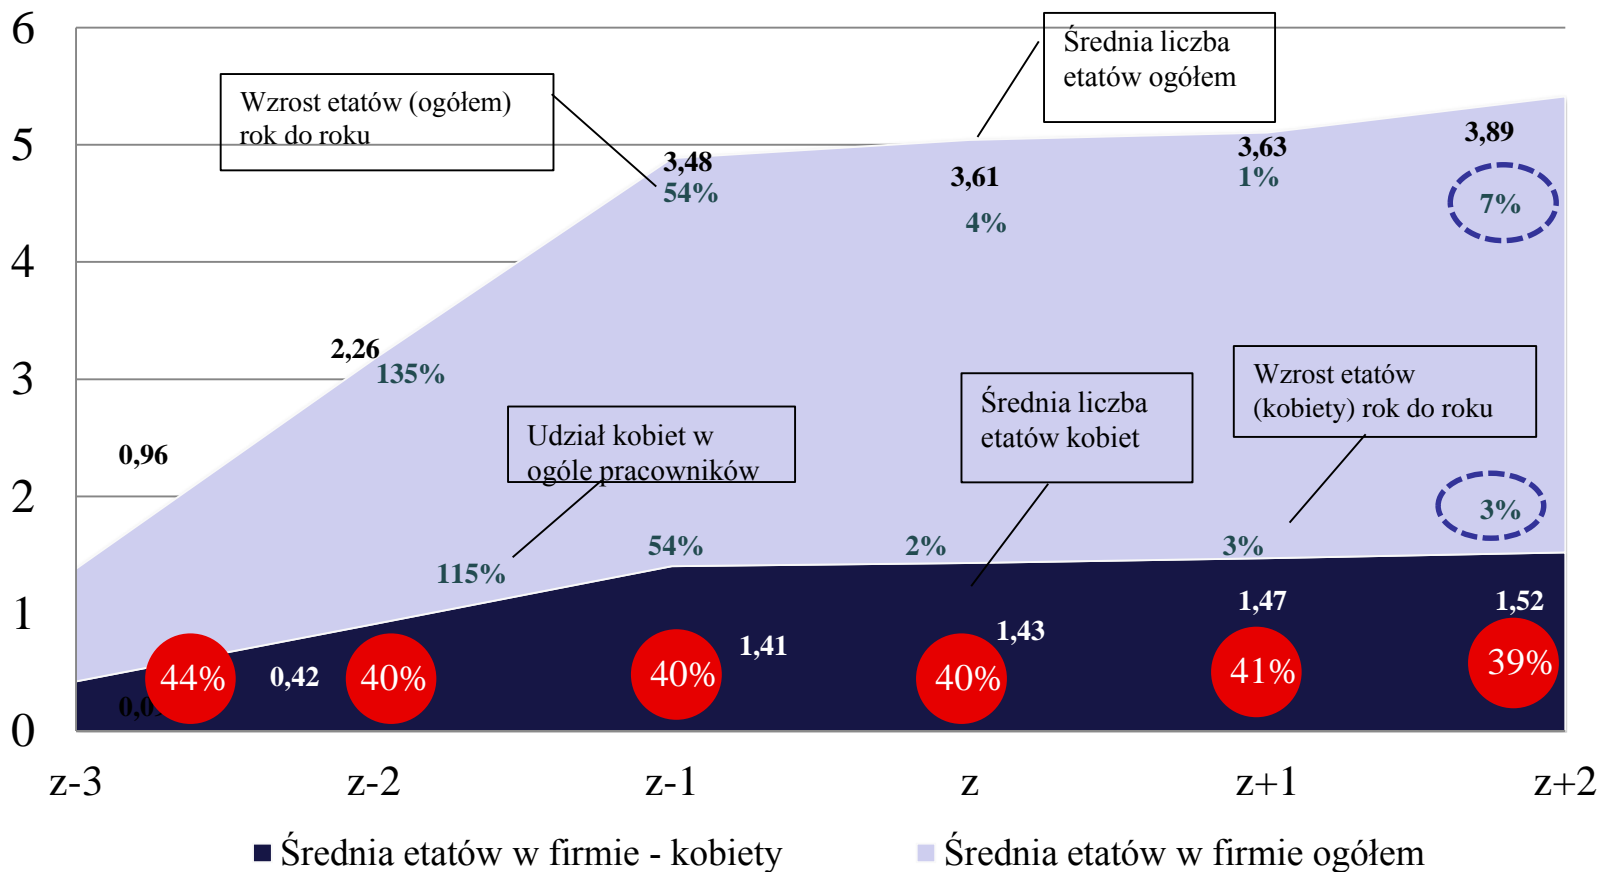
6
5
4
3
2
1
0

Wzrost etatów (ogółem) rok do roku

Średnia liczba etatów ogółem

3,48
54%

3,61
4%

3,63
1%

3,89
7%

2,26
135%

0,96

Udział kobiet w ogóle pracowników

Średnia liczba etatów kobiet

Wzrost etatów (kobiety) rok do roku

3%

115%

54%

2%

3%

1,47

1,52

1,41

1,43

44%

0,42

40%

40%

40%

41%

39%

0,0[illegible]

z-3
z-2
z-1
z
z+1
z+2

Średnia etatów w firmie - kobiety
Średnia etatów w firmie ogółem